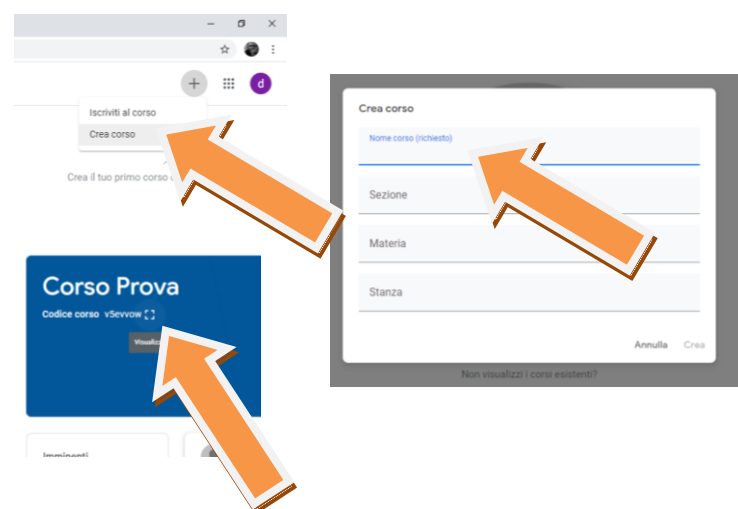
d

Iscriviti al corso
Crea corso

Crea il tuo primo corso

Corso Prova
Codice corso v5evvow
Visualiz

Imminenti

Crea corso
Nome corso (richiesto)
Sezione
Materia
Stanza
Annulla Crea
Non visualizzi i corsi esistenti?